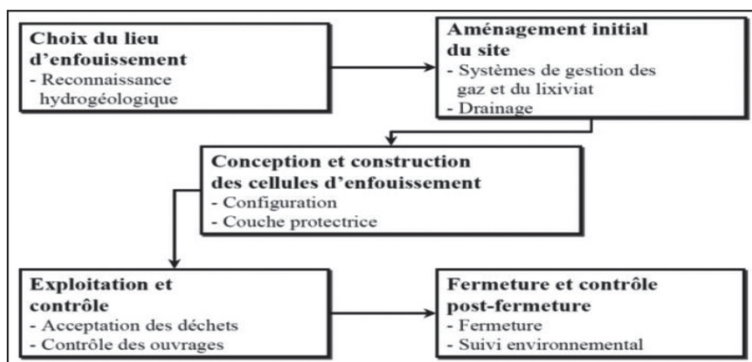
Choix du lieu d'enfouissement
- Reconnaissance hydrogéologique

Aménagement initial du site
- Systèmes de gestion des gaz et du lixiviat
- Drainage

Conception et construction des cellules d'enfouissement
- Configuration
- Couche protectrice

Exploitation et contrôle
- Acceptation des déchets
- Contrôle des ouvrages

Fermeture et contrôle post-fermeture
- Fermeture
- Suivi environnemental